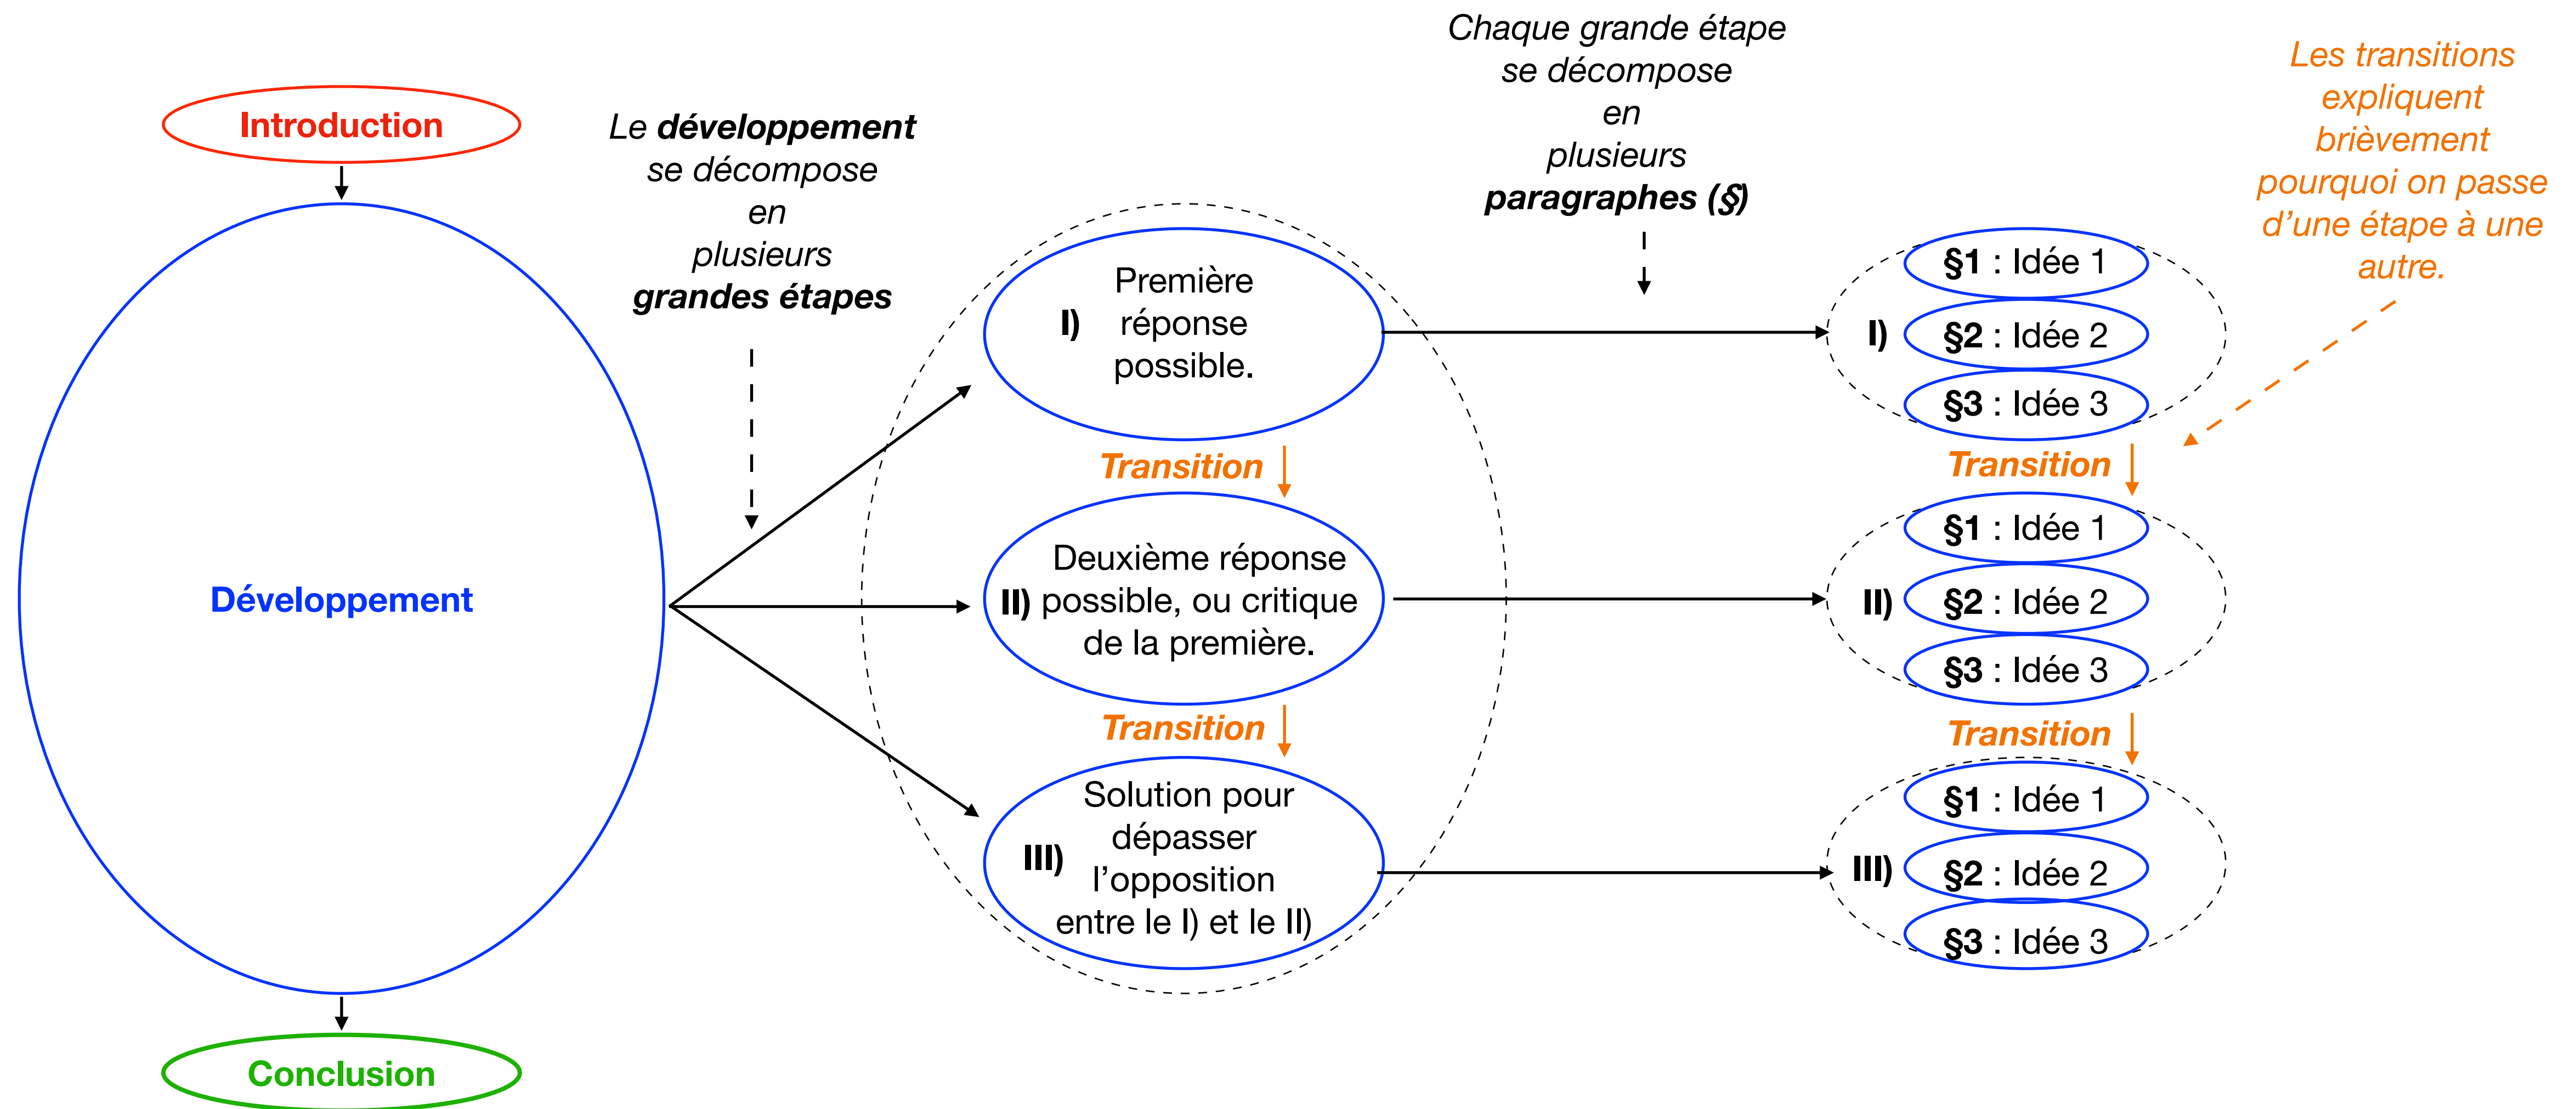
Introduction

Développement

Conclusion

*Le **développement** se décompose en plusieurs **grandes étapes***

*Chaque grande étape se décompose en plusieurs **paragraphes (§)***

*Les transitions expliquent brièvement pourquoi on passe d'une étape à une autre.*

I) Première réponse possible.

Transition

II) Deuxième réponse possible, ou critique de la première.

Transition

III) Solution pour dépasser l'opposition entre le I) et le II)

I) §1 : Idée 1
§2 : Idée 2
§3 : Idée 3

Transition

II) §1 : Idée 1
§2 : Idée 2
§3 : Idée 3

Transition

III) §1 : Idée 1
§2 : Idée 2
§3 : Idée 3